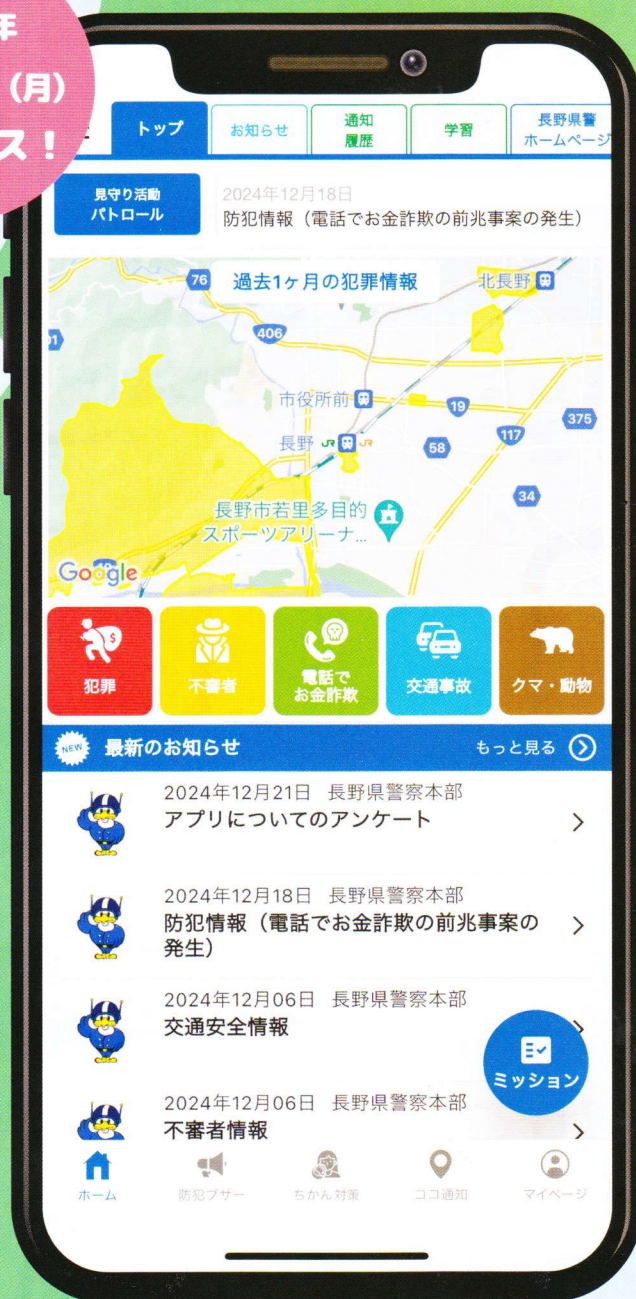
年
(月)
ス!

トップ
お知らせ
通知履歴
学習
長野県警ホームページ

見守り活動パトロール
2024年12月18日
防犯情報（電話でお金詐欺の前兆事案の発生）

過去1ヶ月の犯罪情報
76
北長野
406
市役所前
19
375
長野
117
58
34
長野市若里多目的スポーツアリーナ...
Google

犯罪
不審者
電話でお金詐欺
交通事故
クマ・動物

NEW
最新のお知らせ
もっと見る

2024年12月21日 長野県警察本部
アプリについてのアンケート

2024年12月18日 長野県警察本部
防犯情報（電話でお金詐欺の前兆事案の発生）

2024年12月06日 長野県警察本部
交通安全情報

ミッション

2024年12月06日 長野県警察本部
不審者情報

ホーム
防犯ブザー
ちかん対策
ココ通知
マイページ